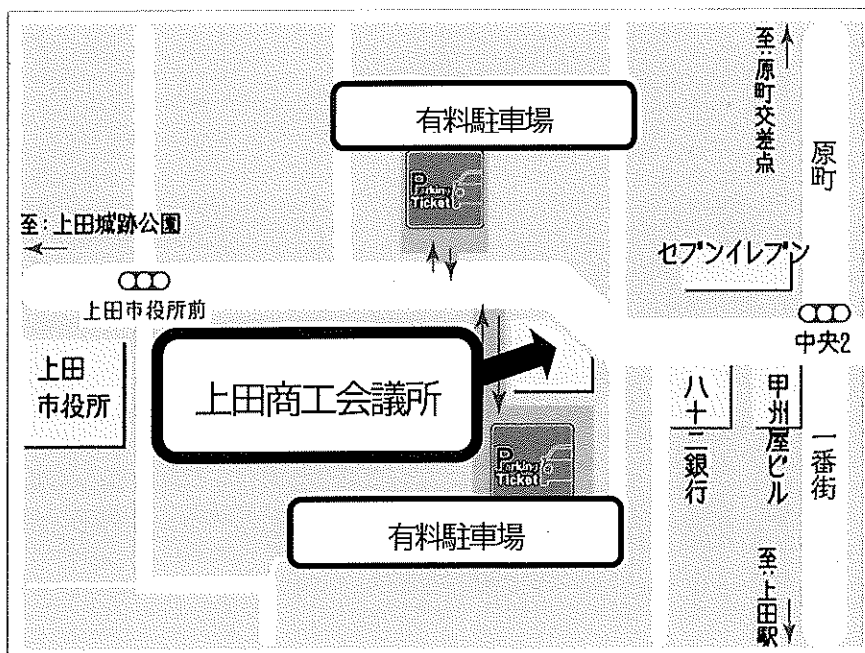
至:原町交差点

有料駐車場

原町

Parking Ticket

至:上田城跡公園

セブンイレブン

上田市役所前

中央2

上田
市役所

上田商工会議所

八十二銀行

甲州屋ビル

一番街

Parking Ticket

有料駐車場

至:上田駅